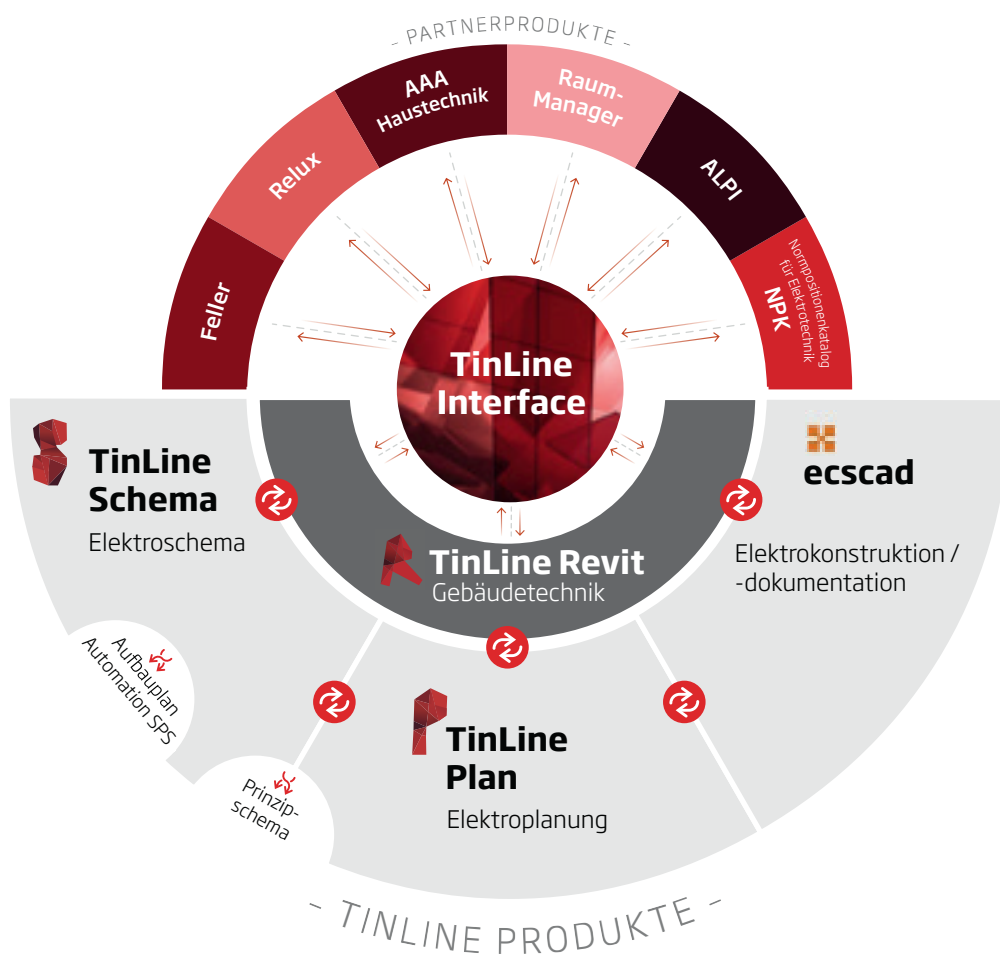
- PARTNERPRODUKTE -

Feller

Relux

AAA Haustechnik

Raum-Manager

ALPI

NPK
Normpositionenkatalog für Elektrotechnik

TinLine Interface

TinLine Schema
Elektroschema

TinLine Revit
Gebäudetechnik

ecscad
Elektrokonstruktion / -dokumentation

Aufbauplan Automation SPS

Prinzip-schema

TinLine Plan
Elektroplanung

- TINLINE PRODUKTE -